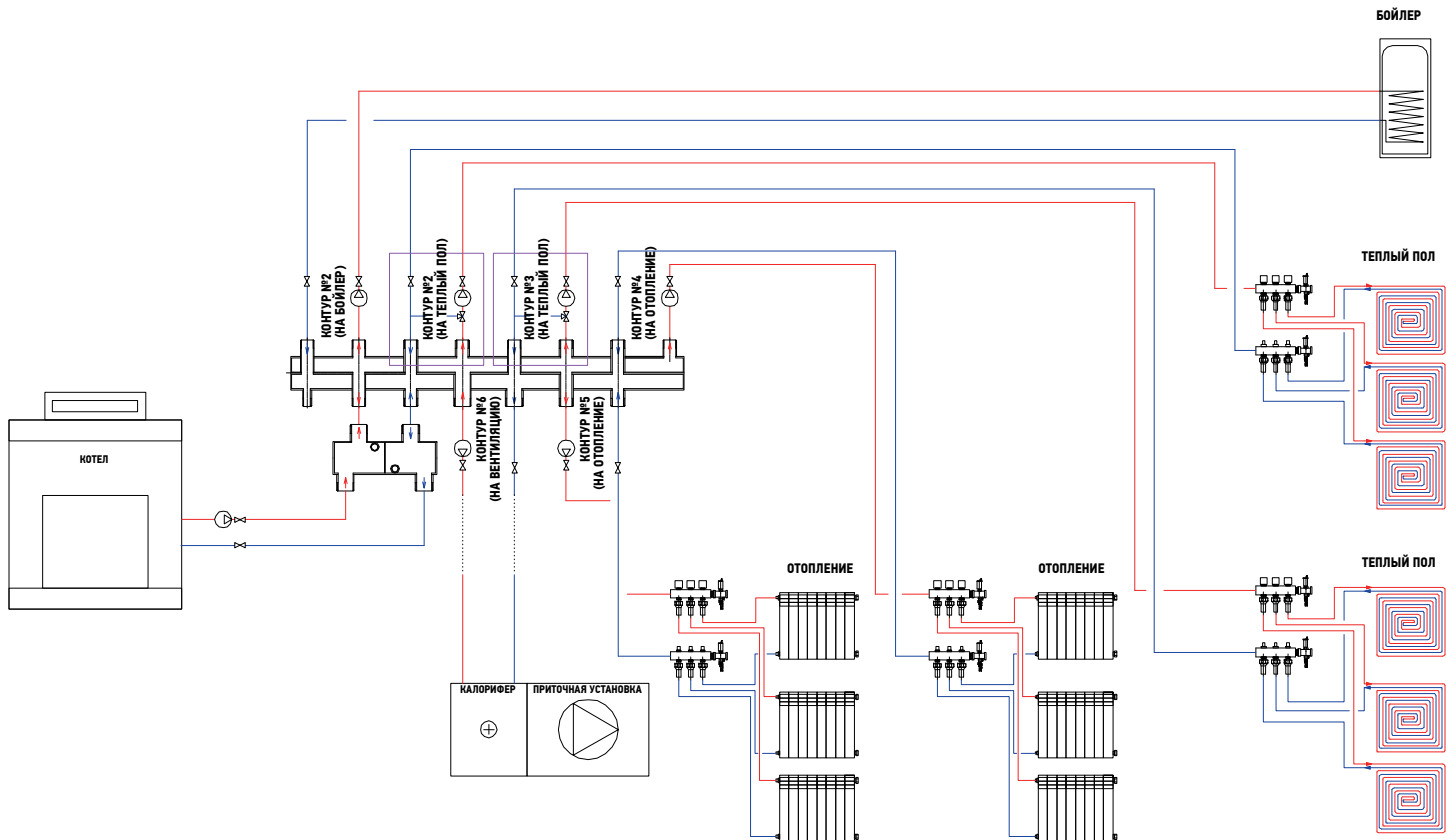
БОЙЛЕР

ТЕПЛЫЙ ПОЛ

ТЕПЛЫЙ ПОЛ

КОНТУР №2 (НА БОЙЛЕР)

КОНТУР №2 (НА ТЕПЛЫЙ ПОЛ)

КОНТУР №3 (НА ТЕПЛЫЙ ПОЛ)

КОНТУР №4 (НА ОТОПЛЕНИЕ)

КОНТУР №6 (НА ВЕНТИЛЯЦИЮ)

КОНТУР №5 (НА ОТОПЛЕНИЕ)

КОТЕЛ

ОТОПЛЕНИЕ

ОТОПЛЕНИЕ

КАЛОРИФЕР

ПРИТОЧНАЯ УСТАНОВКА